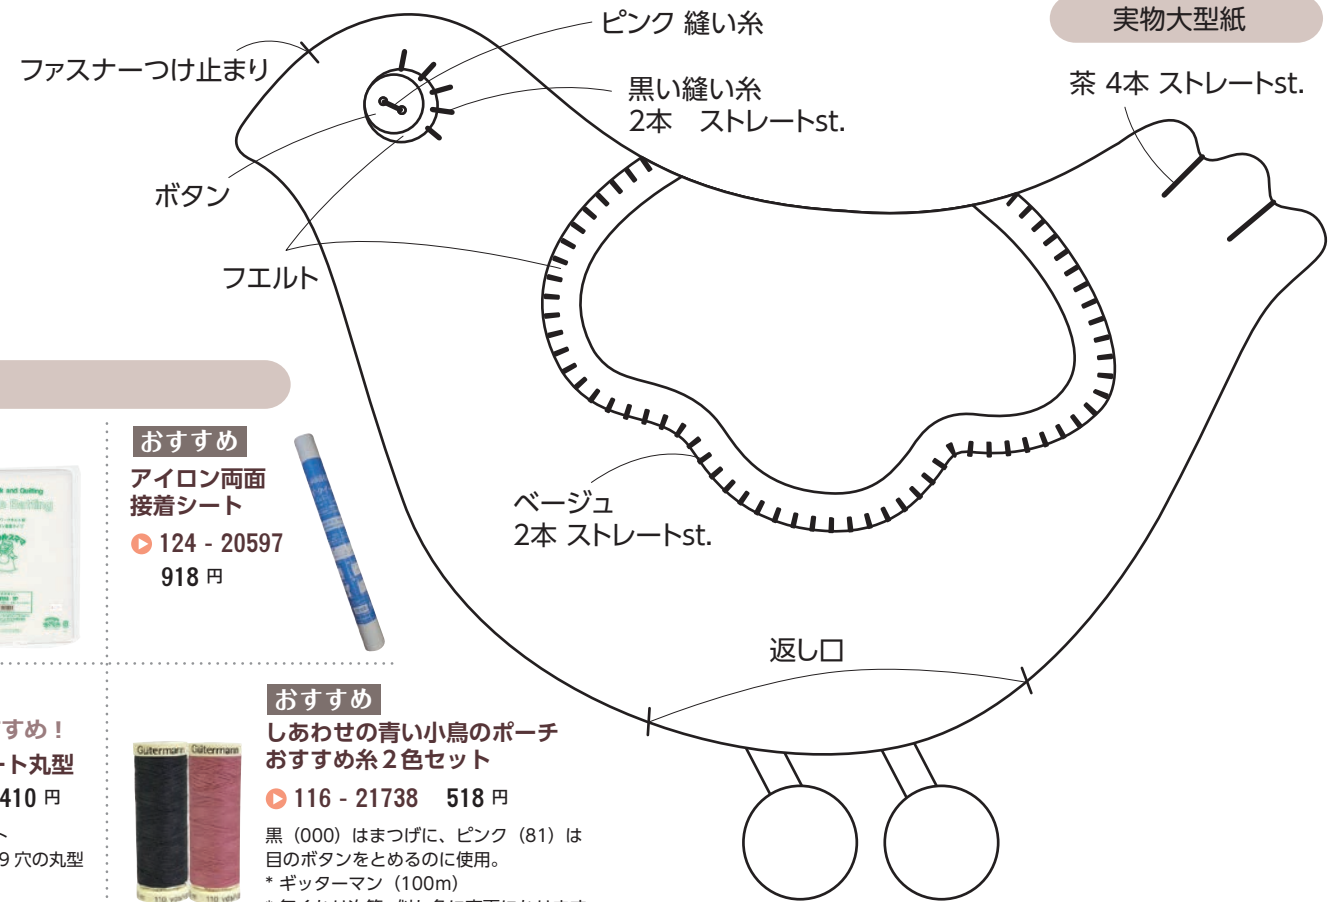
実物大型紙

ピンク 縫い糸

ファスナーつけ止まり

黒い縫い糸
2本　ストレートst.

茶 4本 ストレートst.

ボタン

フエルト

ベージュ
2本 ストレートst.

返し口

おすすめ
アイロン両面接着シート
124 - 20597
918 円

すすめ！
ート丸型
410 円

9 穴の丸型

Gütermann Gütermann

おすすめ
しあわせの青い小鳥のポーチ
おすすめ糸２色セット
116 - 21738　518 円

黒（000）はまつげに、ピンク（81）は目のボタンをとめるのに使用。
* ギッターマン（100m）
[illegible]